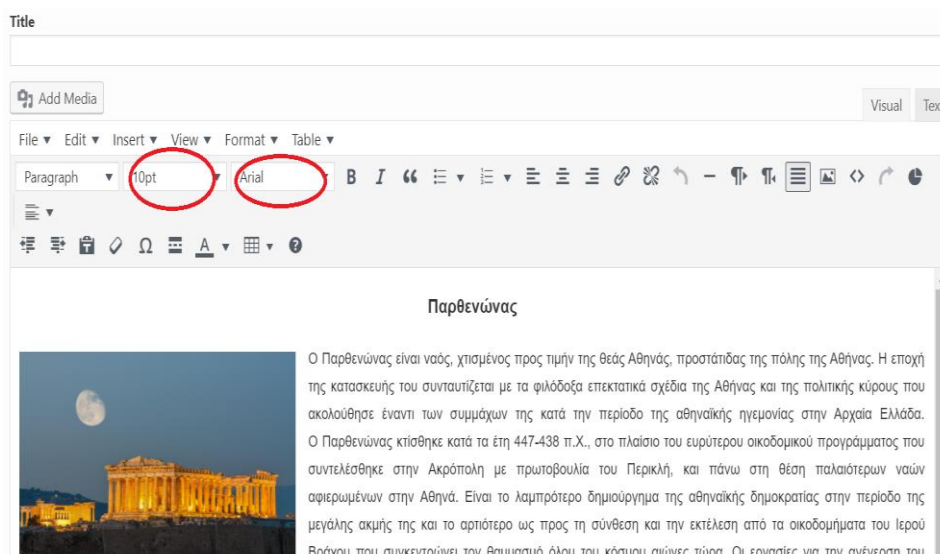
Title

Add Media

Visual Tex

File ▾ Edit ▾ Insert ▾ View ▾ Format ▾ Table ▾

Paragraph ▾ 10pt ▾ Arial ▾ B I

Ω A ▾ ▾

Παρθενώνας

Ο Παρθενώνας είναι ναός, χτισμένος προς τιμήν της θεάς Αθηνάς, προστάτιδας της πόλης της Αθήνας. Η εποχή της κατασκευής του συνταυτίζεται με τα φιλόδοξα επεκτατικά σχέδια της Αθήνας και της πολιτικής κύρους που ακολούθησε έναντι των συμμάχων της κατά την περίοδο της αθηναϊκής ηγεμονίας στην Αρχαία Ελλάδα. Ο Παρθενώνας κτίσθηκε κατά τα έτη 447-438 π.Χ., στο πλαίσιο του ευρύτερου οικοδομικού προγράμματος που συντελέσθηκε στην Ακρόπολη με πρωτοβουλία του Περικλή, και πάνω στη θέση παλαιότερων ναών αφιερωμένων στην Αθηνά. Είναι το λαμπρότερο δημιούργημα της αθηναϊκής δημοκρατίας στην περίοδο της μεγάλης ακμής της και το αρτιότερο ως προς τη σύνθεση και την εκτέλεση από τα οικοδομήματα του Ιερού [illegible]